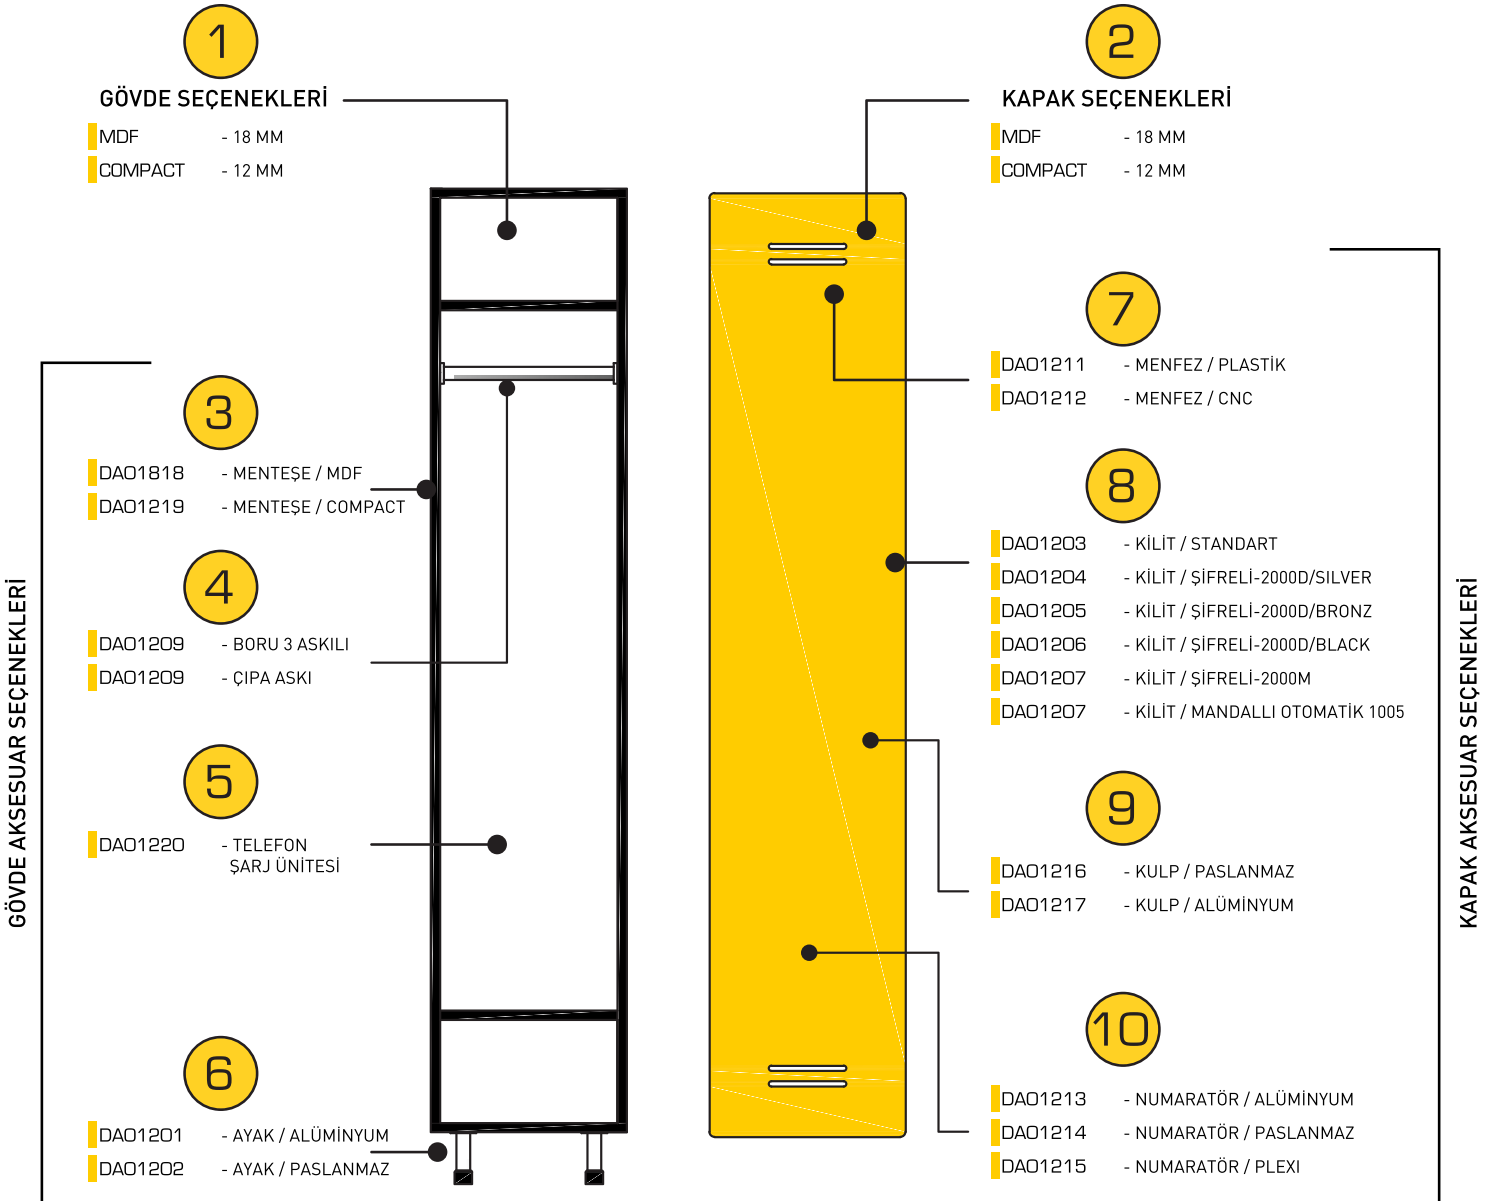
1

GÖVDE SEÇENEKLERİ

MDF - 18 MM
COMPACT - 12 MM

2

KAPAK SEÇENEKLERİ

MDF - 18 MM
COMPACT - 12 MM

GÖVDE AKSESUAR SEÇENEKLERİ

3

DAO1818 - MENTEŞE / MDF
DAO1219 - MENTEŞE / COMPACT

4

DAO1209 - BORU 3 ASKILI
DAO1209 - ÇIPA ASKI

5

DAO1220 - TELEFON ŞARJ ÜNİTESİ

6

DAO1201 - AYAK / ALÜMİNYUM
DAO1202 - AYAK / PASLANMAZ

KAPAK AKSESUAR SEÇENEKLERİ

7

DAO1211 - MENFEZ / PLASTİK
DAO1212 - MENFEZ / CNC

8

DAO1203 - KİLİT / STANDART
DAO1204 - KİLİT / ŞİFRELİ-2000D/SILVER
DAO1205 - KİLİT / ŞİFRELİ-2000D/BRONZ
DAO1206 - KİLİT / ŞİFRELİ-2000D/BLACK
DAO1207 - KİLİT / ŞİFRELİ-2000M
DAO1207 - KİLİT / MANDALLI OTOMATİK 1005

9

DAO1216 - KULP / PASLANMAZ
DAO1217 - KULP / ALÜMİNYUM

10

DAO1213 - NUMARATÖR / ALÜMİNYUM
DAO1214 - NUMARATÖR / PASLANMAZ
DAO1215 - NUMARATÖR / PLEXI